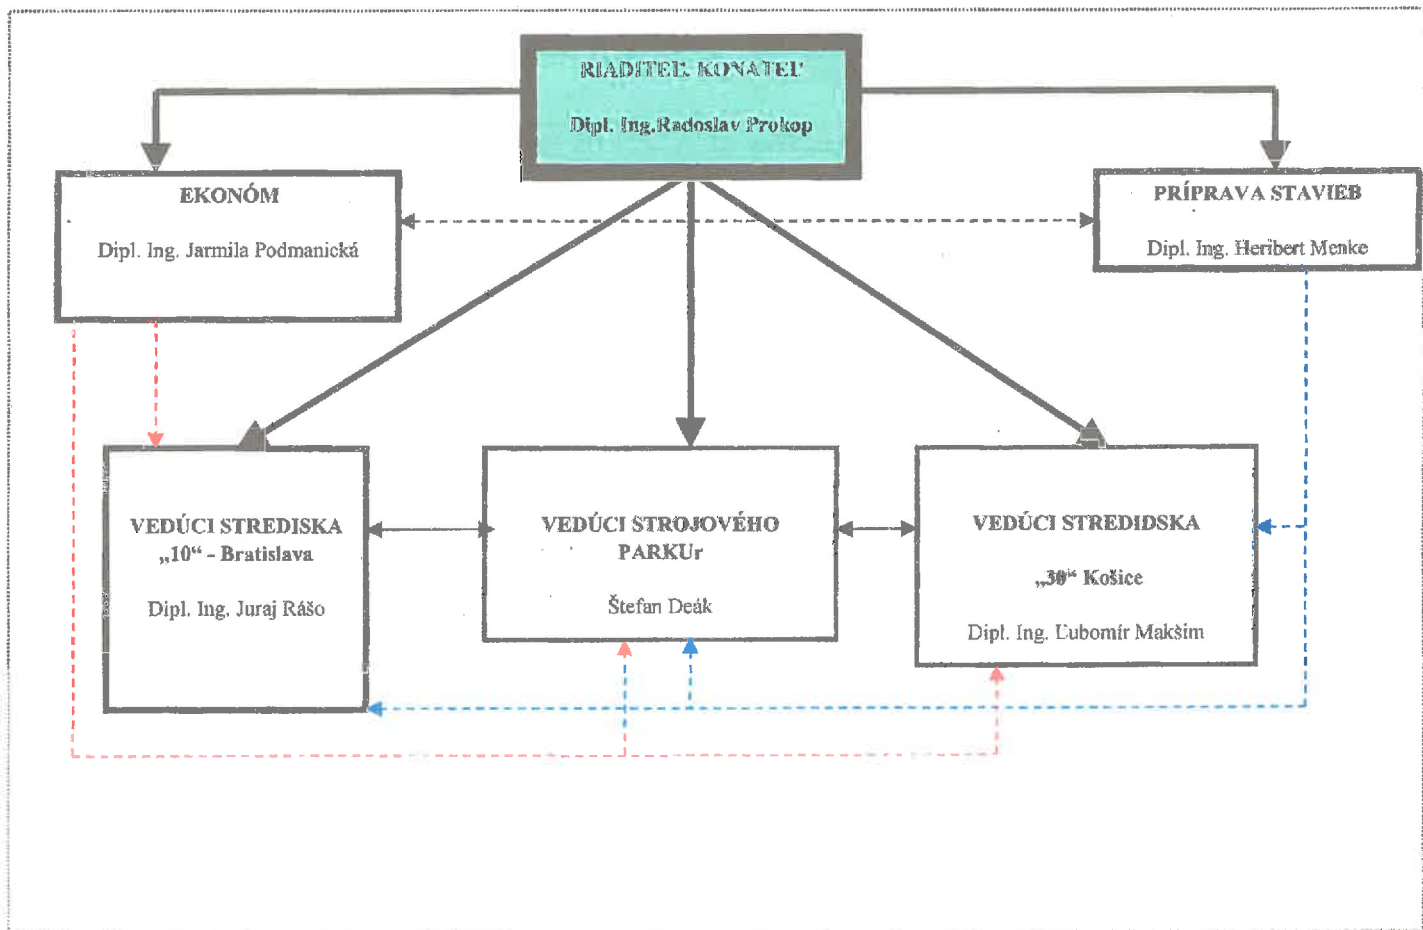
RIADITEĽ KONATEĽ

Dipl. Ing.Radoslav Prokop

EKONÓM

Dipl. Ing. Jarmila Podmanická

PRÍPRAVA STAVIEB

Dipl. Ing. Heribert Menke

VEDÚCI STREDISKA „10“ - Bratislava

Dipl. Ing. Juraj Rášo

VEDÚCI STROJOVÉHO PARKUr

Štefan Deák

VEDÚCI STREDIDSKA

„30“ Košice

Dipl. Ing. Ľubomír Makšim